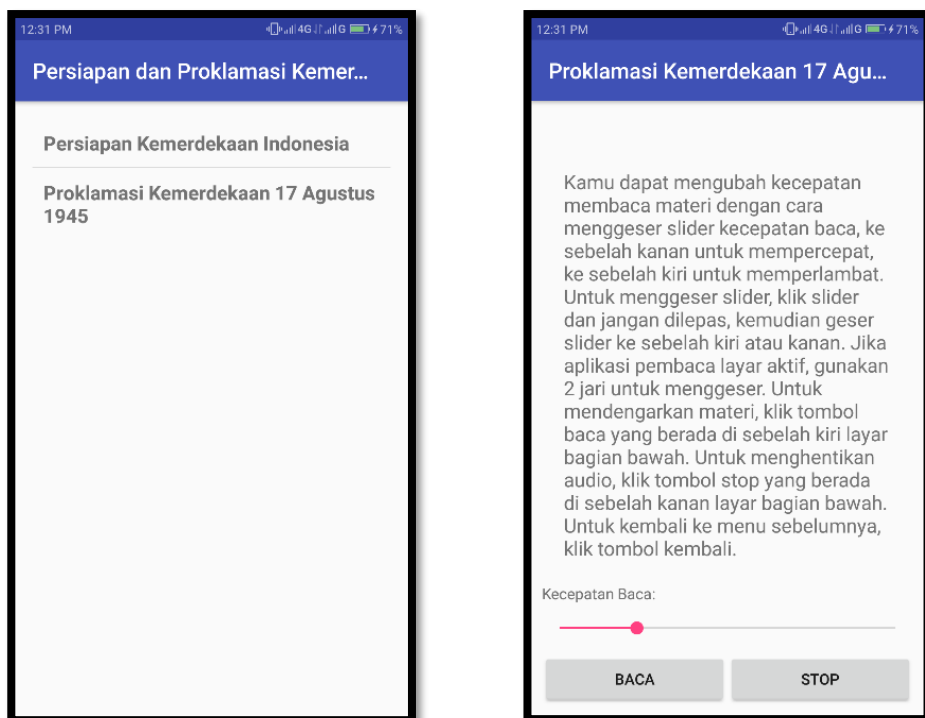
12:31 PM

71%

Persiapan dan Proklamasi Kemer...

Persiapan Kemerdekaan Indonesia

Proklamasi Kemerdekaan 17 Agustus 1945

12:31 PM

71%

Proklamasi Kemerdekaan 17 Agu...

Kamu dapat mengubah kecepatan membaca materi dengan cara menggeser slider kecepatan baca, ke sebelah kanan untuk mempercepat, ke sebelah kiri untuk memperlambat. Untuk menggeser slider, klik slider dan jangan dilepas, kemudian geser slider ke sebelah kiri atau kanan. Jika aplikasi pembaca layar aktif, gunakan 2 jari untuk menggeser. Untuk mendengarkan materi, klik tombol baca yang berada di sebelah kiri layar bagian bawah. Untuk menghentikan audio, klik tombol stop yang berada di sebelah kanan layar bagian bawah. Untuk kembali ke menu sebelumnya, klik tombol kembali.

Kecepatan Baca:

BACA

STOP